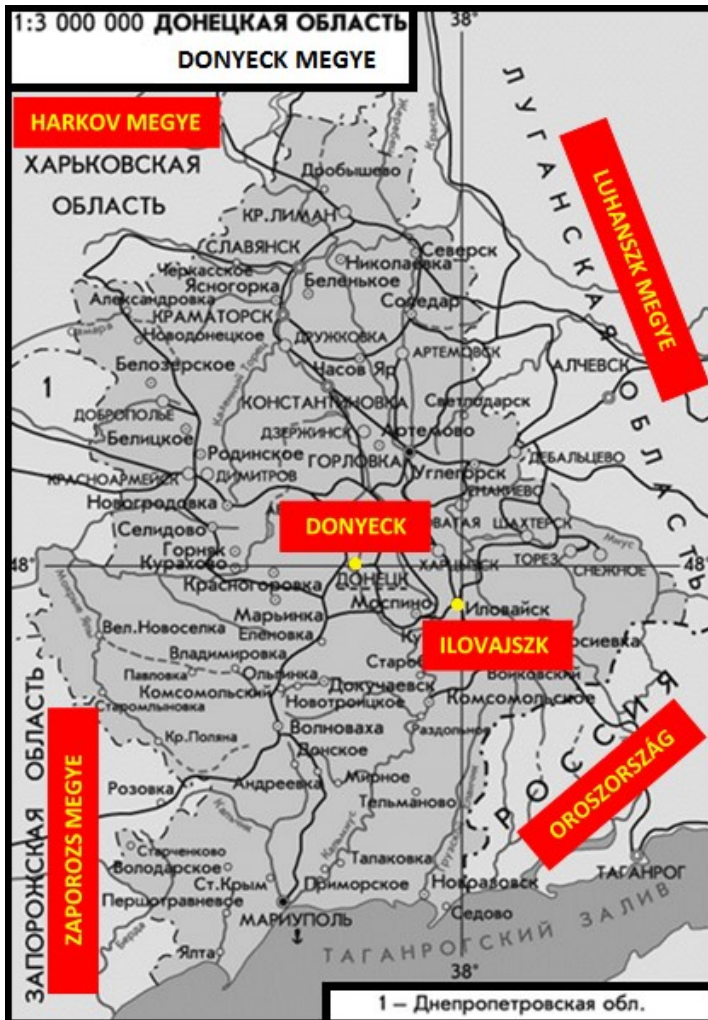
1:3 000 000 ДОНЕЦКАЯ ОБЛАСТЬ
DONYECK MEGYE

HARKOV MEGYE

ХАРЬКОВСКАЯ ОБЛАСТЬ

ЛУГАНСКАЯ ОБЛАСТЬ

LUHANSZK MEGYE

38°

Красная

Добрышево
КР.ЛИМАН
СЛАВЯНСК
Северск
Черкасское
Николаевка
Ясногорка
Беленькое
Александровка
КРАМАТОРСК
Соледар
Новодонецкое
ДРУЖКОВКА
АРТЕМОВСК
АЛЧЕВСК
Белозерское
Часов Яр
Казенный Торец
1
КОНСТАНТИНОВКА
Светлодарск
ДОБРОПОЛЬЕ
Артемово
Белицкое
ДЗЕРЖИНСК
Родинское
ГОРЛОВКА
ДЕБАЛЬЦЕВО
КРАСНОАРМЕЙСК
ДИМИТРОВ
Углегорск
ЕНАКИЕВО
Новогродовка
Селидово
DONYECK
ВАТАЯ
ШАХТЕРСК
Горняк
Курахово
ХАРЦЫЗСК
ТОРЕЗ
СНЕЖНОЕ
Миус
48°
ДОНЕЦК
48°
Красногоровка
Моспино
Иловайск
Марьинка
Вел.Новоселка
Еленовка
ILOVAJSZK
Мокрые Ялы
Владимировка
Старо
Павловка
Ольгинка
Докучаевск
Войковский
Комсомольский
Новотроицкое
Комсомольское
Старомлыновка
Кр.Поляна
Волноваха
Раздольное
Донское
ЗАПОРОЖСКАЯ ОБЛАСТЬ
ZAPOROZS MEGYE
Розовка
Андреевка
Мирное
РОССИЯ
OROSZORSZÁG
Тельманово
Кальмиус
Старченково
Володарское
Тапаковка
Ст.Крым
Приморское
Новоазовск
ТАГАНРОГ
Першотравневое
МАРИУПОЛЬ
Седово
Берда
Ялта
ТАГАНРОГСКИЙ ЗАЛИВ
38°
1 – Днепропетровская обл.